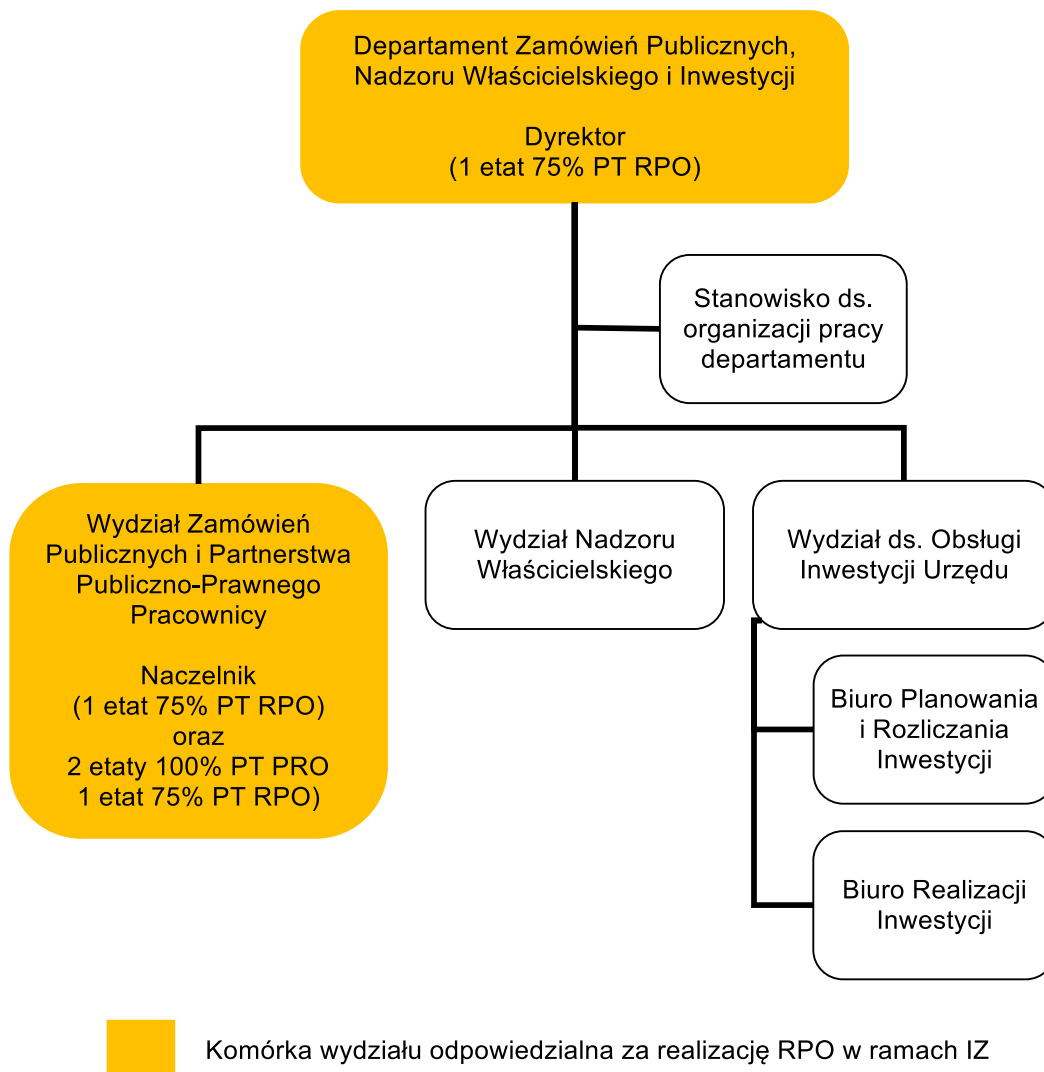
Departament Zamówień Publicznych, Nadzoru Właścicielskiego i Inwestycji

Dyrektor
(1 etat 75% PT RPO)

Stanowisko ds. organizacji pracy departamentu

Wydział Zamówień Publicznych i Partnerstwa Publiczno-Prawnego Pracownicy

Naczelnik
(1 etat 75% PT RPO)
oraz
2 etaty 100% PT PRO
1 etat 75% PT RPO)

Wydział Nadzoru Właścicielskiego

Wydział ds. Obsługi Inwestycji Urzędu

Biuro Planowania i Rozliczania Inwestycji

Biuro Realizacji Inwestycji

Komórka wydziału odpowiedzialna za realizację RPO w ramach IZ